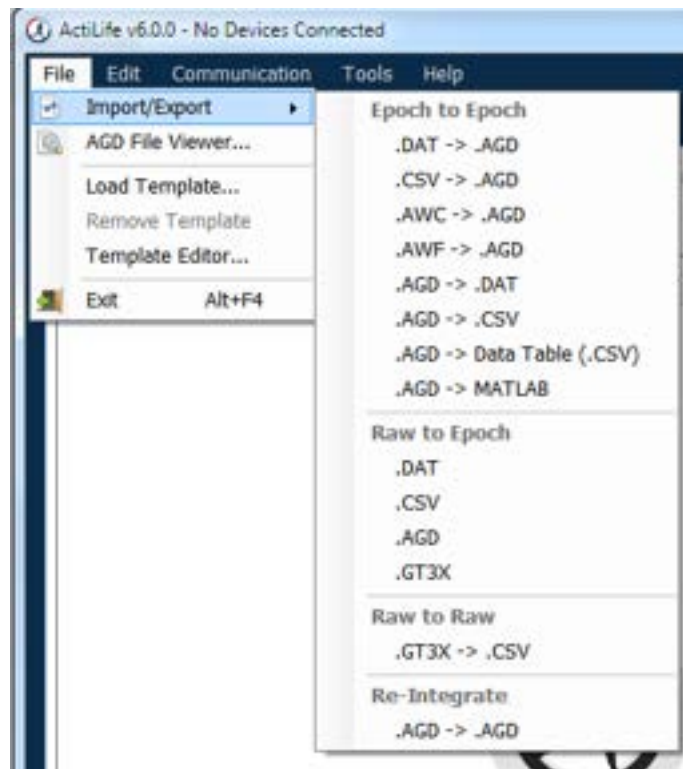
ActiLife v6.0.0 - No Devices Connected

File Edit Communication Tools Help

Import/Export
AGD File Viewer...
Load Template...
Remove Template
Template Editor...
Exit Alt+F4

Epoch to Epoch
.DAT -> .AGD
.CSV -> .AGD
.AWC -> .AGD
.AWF -> .AGD
.AGD -> .DAT
.AGD -> .CSV
.AGD -> Data Table (.CSV)
.AGD -> MATLAB

Raw to Epoch
.DAT
.CSV
.AGD
.GT3X

Raw to Raw
.GT3X -> .CSV

Re-Integrate
.AGD -> .AGD